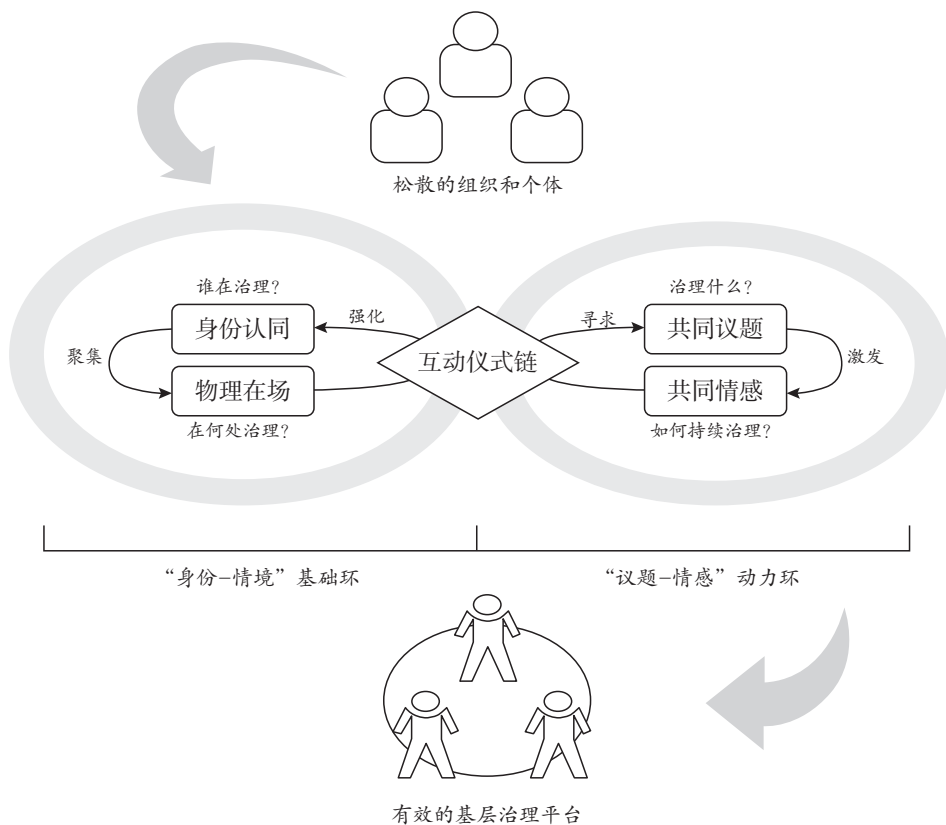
松散的组织和个体

谁在治理？

身份认同

强化

聚集

物理在场

在何处治理？

互动仪式链

治理什么？

寻求

共同议题

激发

共同情感

如何持续治理？

“身份–情境”基础环

“议题–情感”动力环

有效的基层治理平台